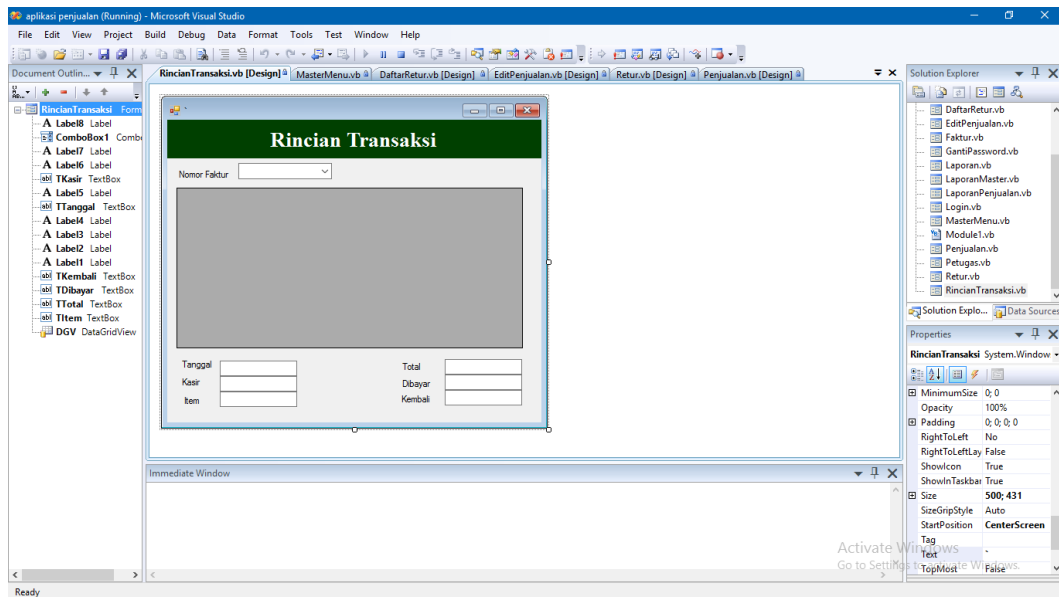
aplikasi penjualan (Running) - Microsoft Visual Studio

File Edit View Project Build Debug Data Format Tools Test Window Help

Document Outlin...

RincianTransaksi Form
Label8 Label
ComboBox1 Combo
Label7 Label
Label6 Label
TKasir TextBox
Label5 Label
TTanggal TextBox
Label4 Label
Label3 Label
Label2 Label
Label1 Label
TKembali TextBox
TDibayar TextBox
TTotal TextBox
TItem TextBox
DGV DataGridView

RincianTransaksi.vb [Design] | MasterMenu.vb | DaftarRetur.vb [Design] | EditPenjualan.vb [Design] | Retur.vb [Design] | Penjualan.vb [Design]

Rincian Transaksi

Nomor Faktur

Tanggal
Kasir
Item

Total
Dibayar
Kembali

Immediate Window

Solution Explorer
DaftarRetur.vb
EditPenjualan.vb
Faktur.vb
GantiPassword.vb
Laporan.vb
LaporanMaster.vb
LaporanPenjualan.vb
Login.vb
MasterMenu.vb
Module1.vb
Penjualan.vb
Petugas.vb
Retur.vb
RincianTransaksi.vb

Solution Explo... Data Sources

Properties
RincianTransaksi System.Window

| | |
|---|---|
| MinimumSize | 0; 0 |
| Opacity | 100% |
| Padding | 0; 0; 0; 0 |
| RightToLeft | No |
| RightToLeftLay | False |
| ShowIcon | True |
| ShowInTaskbar | True |
| Size | 500; 431 |
| SizeGripStyle | Auto |
| StartPosition | CenterScreen |
| Tag | |
| Text | - |
| TopMost | False |

Activate Windows
Go to Settings to activate Windows.

Ready